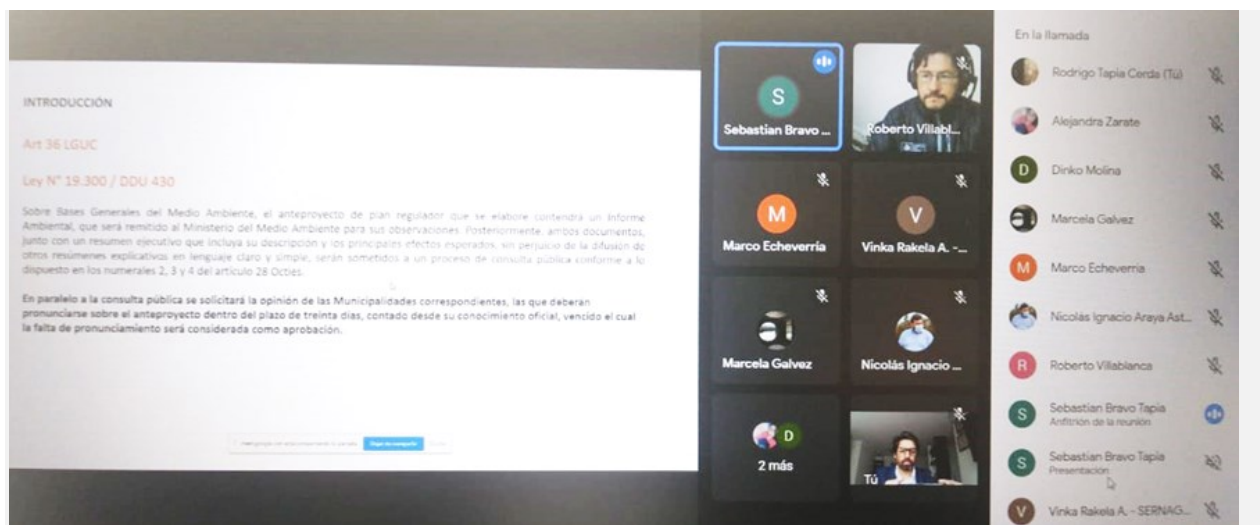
INTRODUCCIÓN

Art 36 LGUC

Ley N° 19.300 / DDU 430

Sobre Bases Generales del Medio Ambiente, el anteproyecto de plan regulador que se elabore contendrá un Informe Ambiental, que será remitido al Ministerio del Medio Ambiente para sus observaciones. Posteriormente, ambos documentos, junto con un resumen ejecutivo que incluya su descripción y los principales efectos esperados, sin perjuicio de la difusión de otros resúmenes explicativos en lenguaje claro y simple, serán sometidos a un proceso de consulta pública conforme a lo dispuesto en los numerales 2, 3 y 4 del artículo 28 Octies.

En paralelo a la consulta pública se solicitará la opinión de las Municipalidades correspondientes, las que deberán pronunciarse sobre el anteproyecto dentro del plazo de treinta días, contado desde su conocimiento oficial, vencido el cual la falta de pronunciamiento será considerada como aprobación.

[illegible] Dejar de compartir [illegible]

S
Sebastian Bravo ...
Roberto Villabl...
M
Marco Echeverría
V
Vinka Rakela A. -...
Marcela Galvez
Nicolás Ignacio ...
D
2 más
Tú

En la llamada
Rodrigo Tapia Cerda (Tú)
Alejandra Zarate
D
Dinko Molina
Marcela Galvez
M
Marco Echeverria
Nicolas Ignacio Araya Ast...
R
Roberto Villablanca
S
Sebastian Bravo Tapia
Anfitrión de la reunión
S
Sebastian Bravo Tapia
Presentación
V
Vinka Rakela A. - SERNAG...